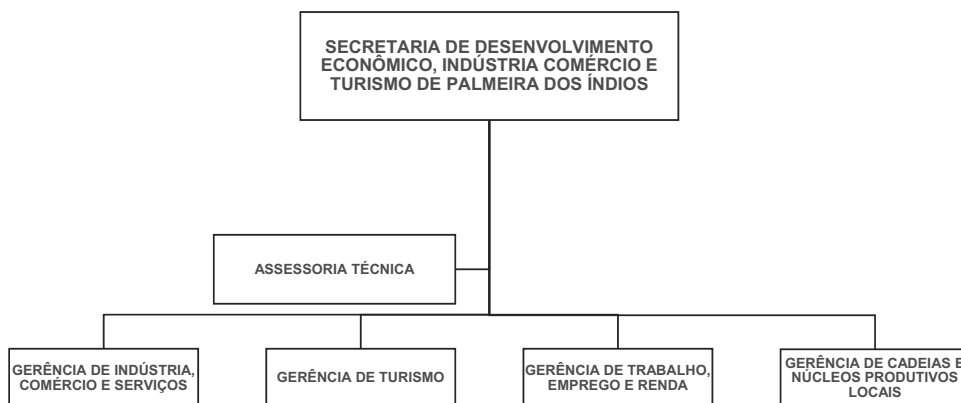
SECRETARIA DE DESENVOLVIMENTO ECONÔMICO, INDÚSTRIA COMÉRCIO E TURISMO DE PALMEIRA DOS ÍNDIOS

ASSESSORIA TÉCNICA

GERÊNCIA DE INDÚSTRIA, COMÉRCIO E SERVIÇOS

GERÊNCIA DE TURISMO

GERÊNCIA DE TRABALHO, EMPREGO E RENDA

GERÊNCIA DE CADEIAS E NÚCLEOS PRODUTIVOS LOCAIS